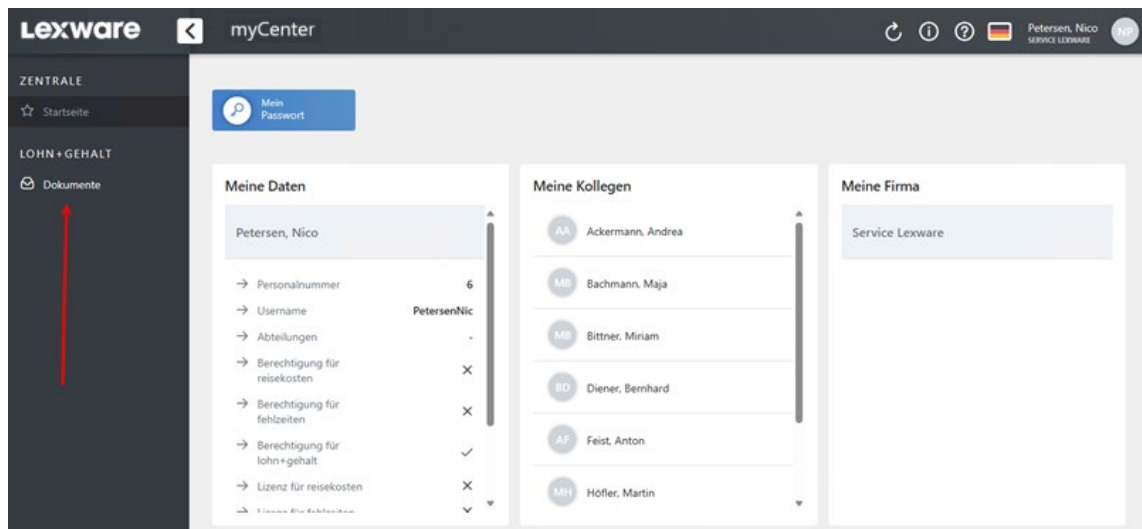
Lexware

myCenter

Petersen, Nico
SERVICE LEXWARE

NP

ZENTRALE

Startseite

LOHN+GEHALT

Dokumente

Mein Passwort

Meine Daten

Petersen, Nico

→ Personalnummer 6

→ Username PetersenNic

→ Abteilungen -

→ Berechtigung für reisekosten ×

→ Berechtigung für fehlzeiten ×

→ Berechtigung für lohn+gehalt ✓

→ Lizenz für reisekosten ×

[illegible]

Meine Kollegen

AA Ackermann, Andrea

MB Bachmann, Maja

MB Bittner, Miriam

BD Diener, Bernhard

AF Feist, Anton

MH Höfler, Martin

Meine Firma

Service Lexware